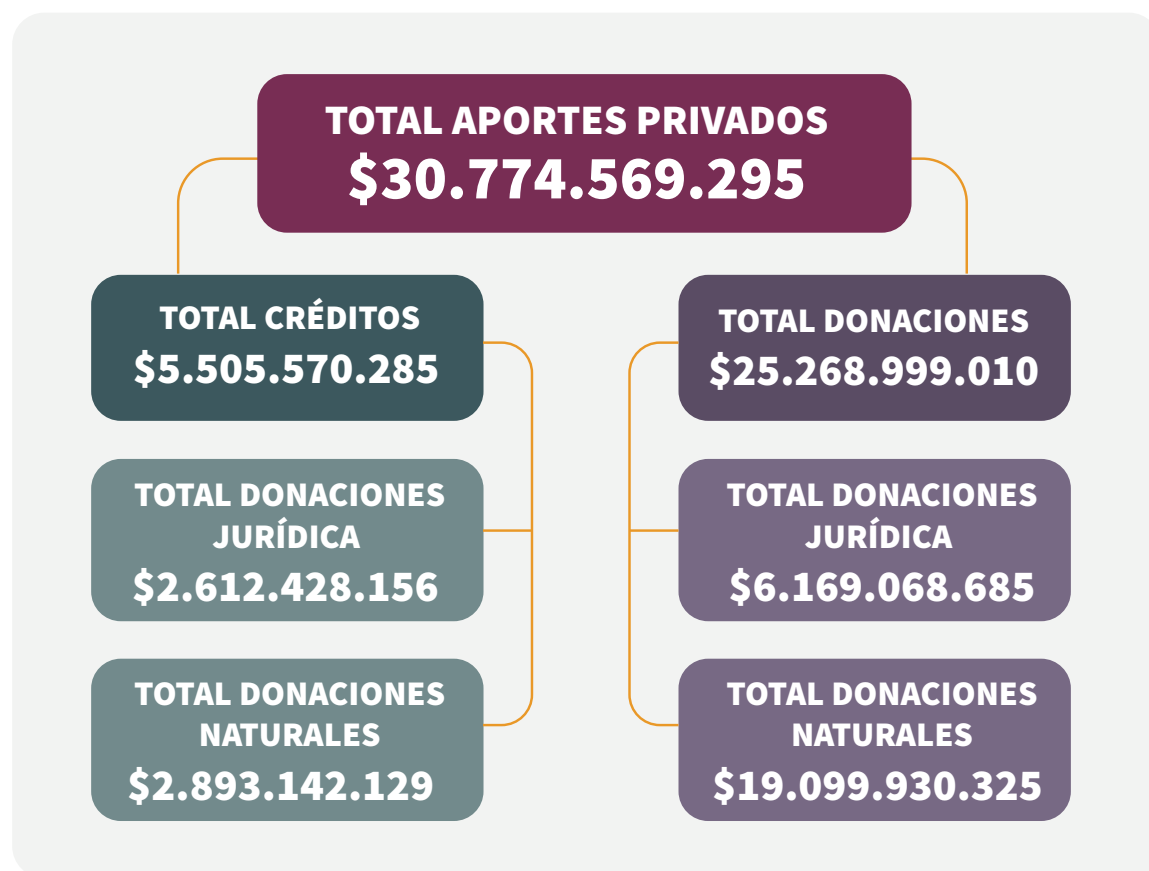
TOTAL APORTES PRIVADOS
$30.774.569.295

TOTAL CRÉDITOS
$5.505.570.285

TOTAL DONACIONES JURÍDICA
$2.612.428.156

TOTAL DONACIONES NATURALES
$2.893.142.129

TOTAL DONACIONES
$25.268.999.010

TOTAL DONACIONES JURÍDICA
$6.169.068.685

TOTAL DONACIONES NATURALES
$19.099.930.325